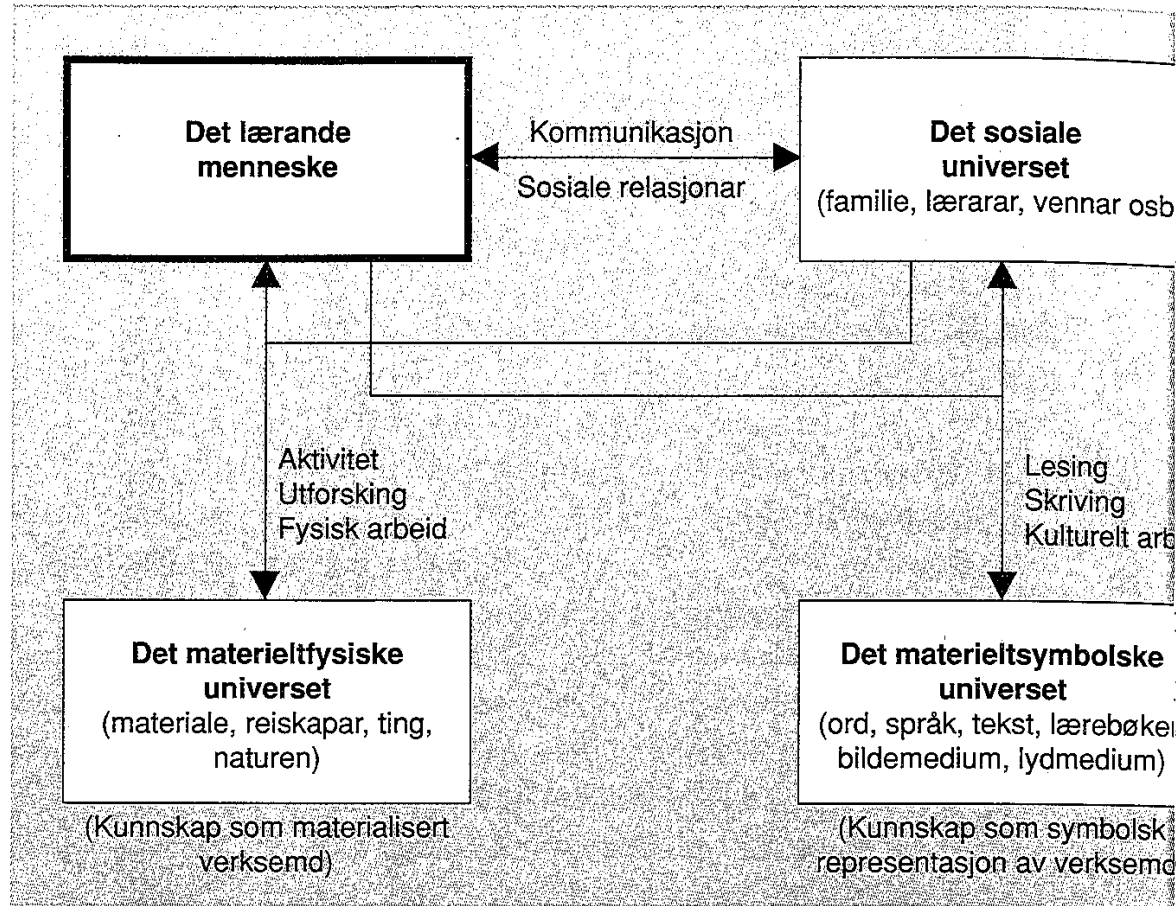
Det lærande menneske

Kommunikasjon

Sosiale relasjonar

Det sosiale universet
(familie, lærarar, vennar osb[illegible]

Aktivitet
Utforsking
Fysisk arbeid

Lesing
Skriving
Kulturelt arb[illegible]

Det materieltfysiske universet
(materiale, reiskapar, ting, naturen)

(Kunnskap som materialisert verksemd)

Det materieltsymbolske universet
(ord, språk, tekst, lærebøke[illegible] bildemedium, lydmedium)

(Kunnskap som symbolsk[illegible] representasjon av verksem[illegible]